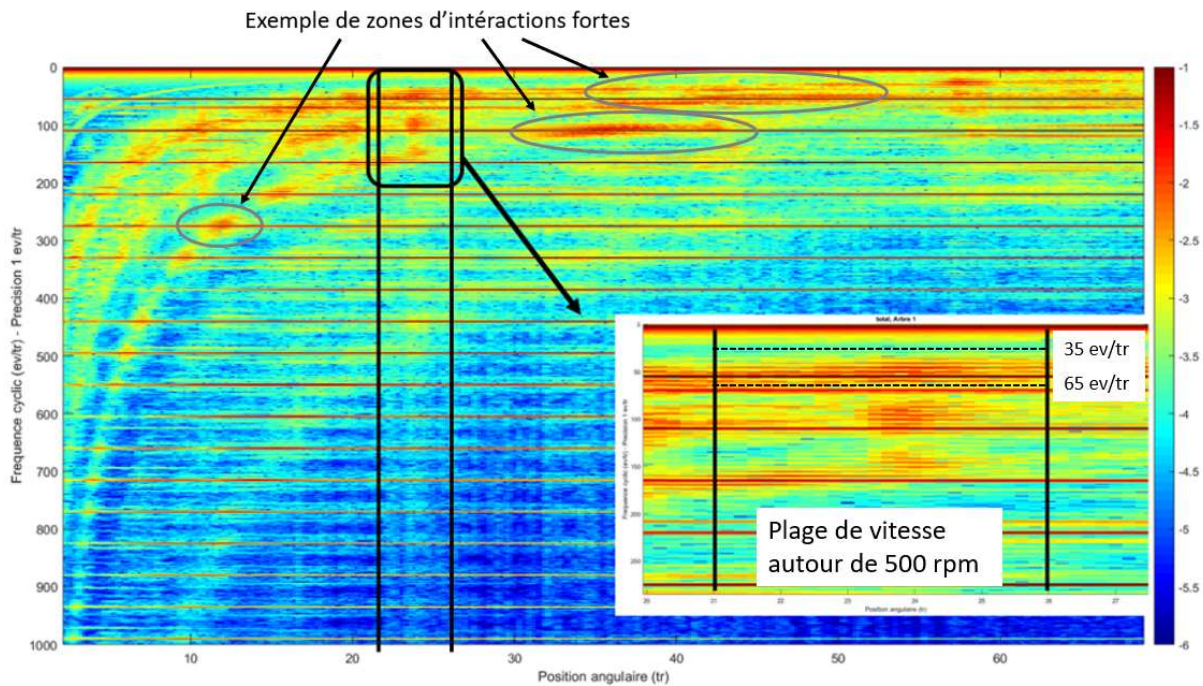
Exemple de zones d'intéractions fortes

Frequence cyclic (ev/tr) - Precision 1 ev/tr

0
100
200
300
400
500
600
700
800
900
1000

10
20
30
40
50
60

Position angulaire (tr)

-1
-1.5
-2
-2.5
-3
-3.5
-4
-4.5
-5
-5.5
-6

total, Arbre 1

35 ev/tr
65 ev/tr

Frequence cyclic (ev/tr) - Precision 1 ev/tr

50
100
150
200
250

20
21
22
23
24
25
26
27

Position angulaire (tr)

Plage de vitesse autour de 500 rpm